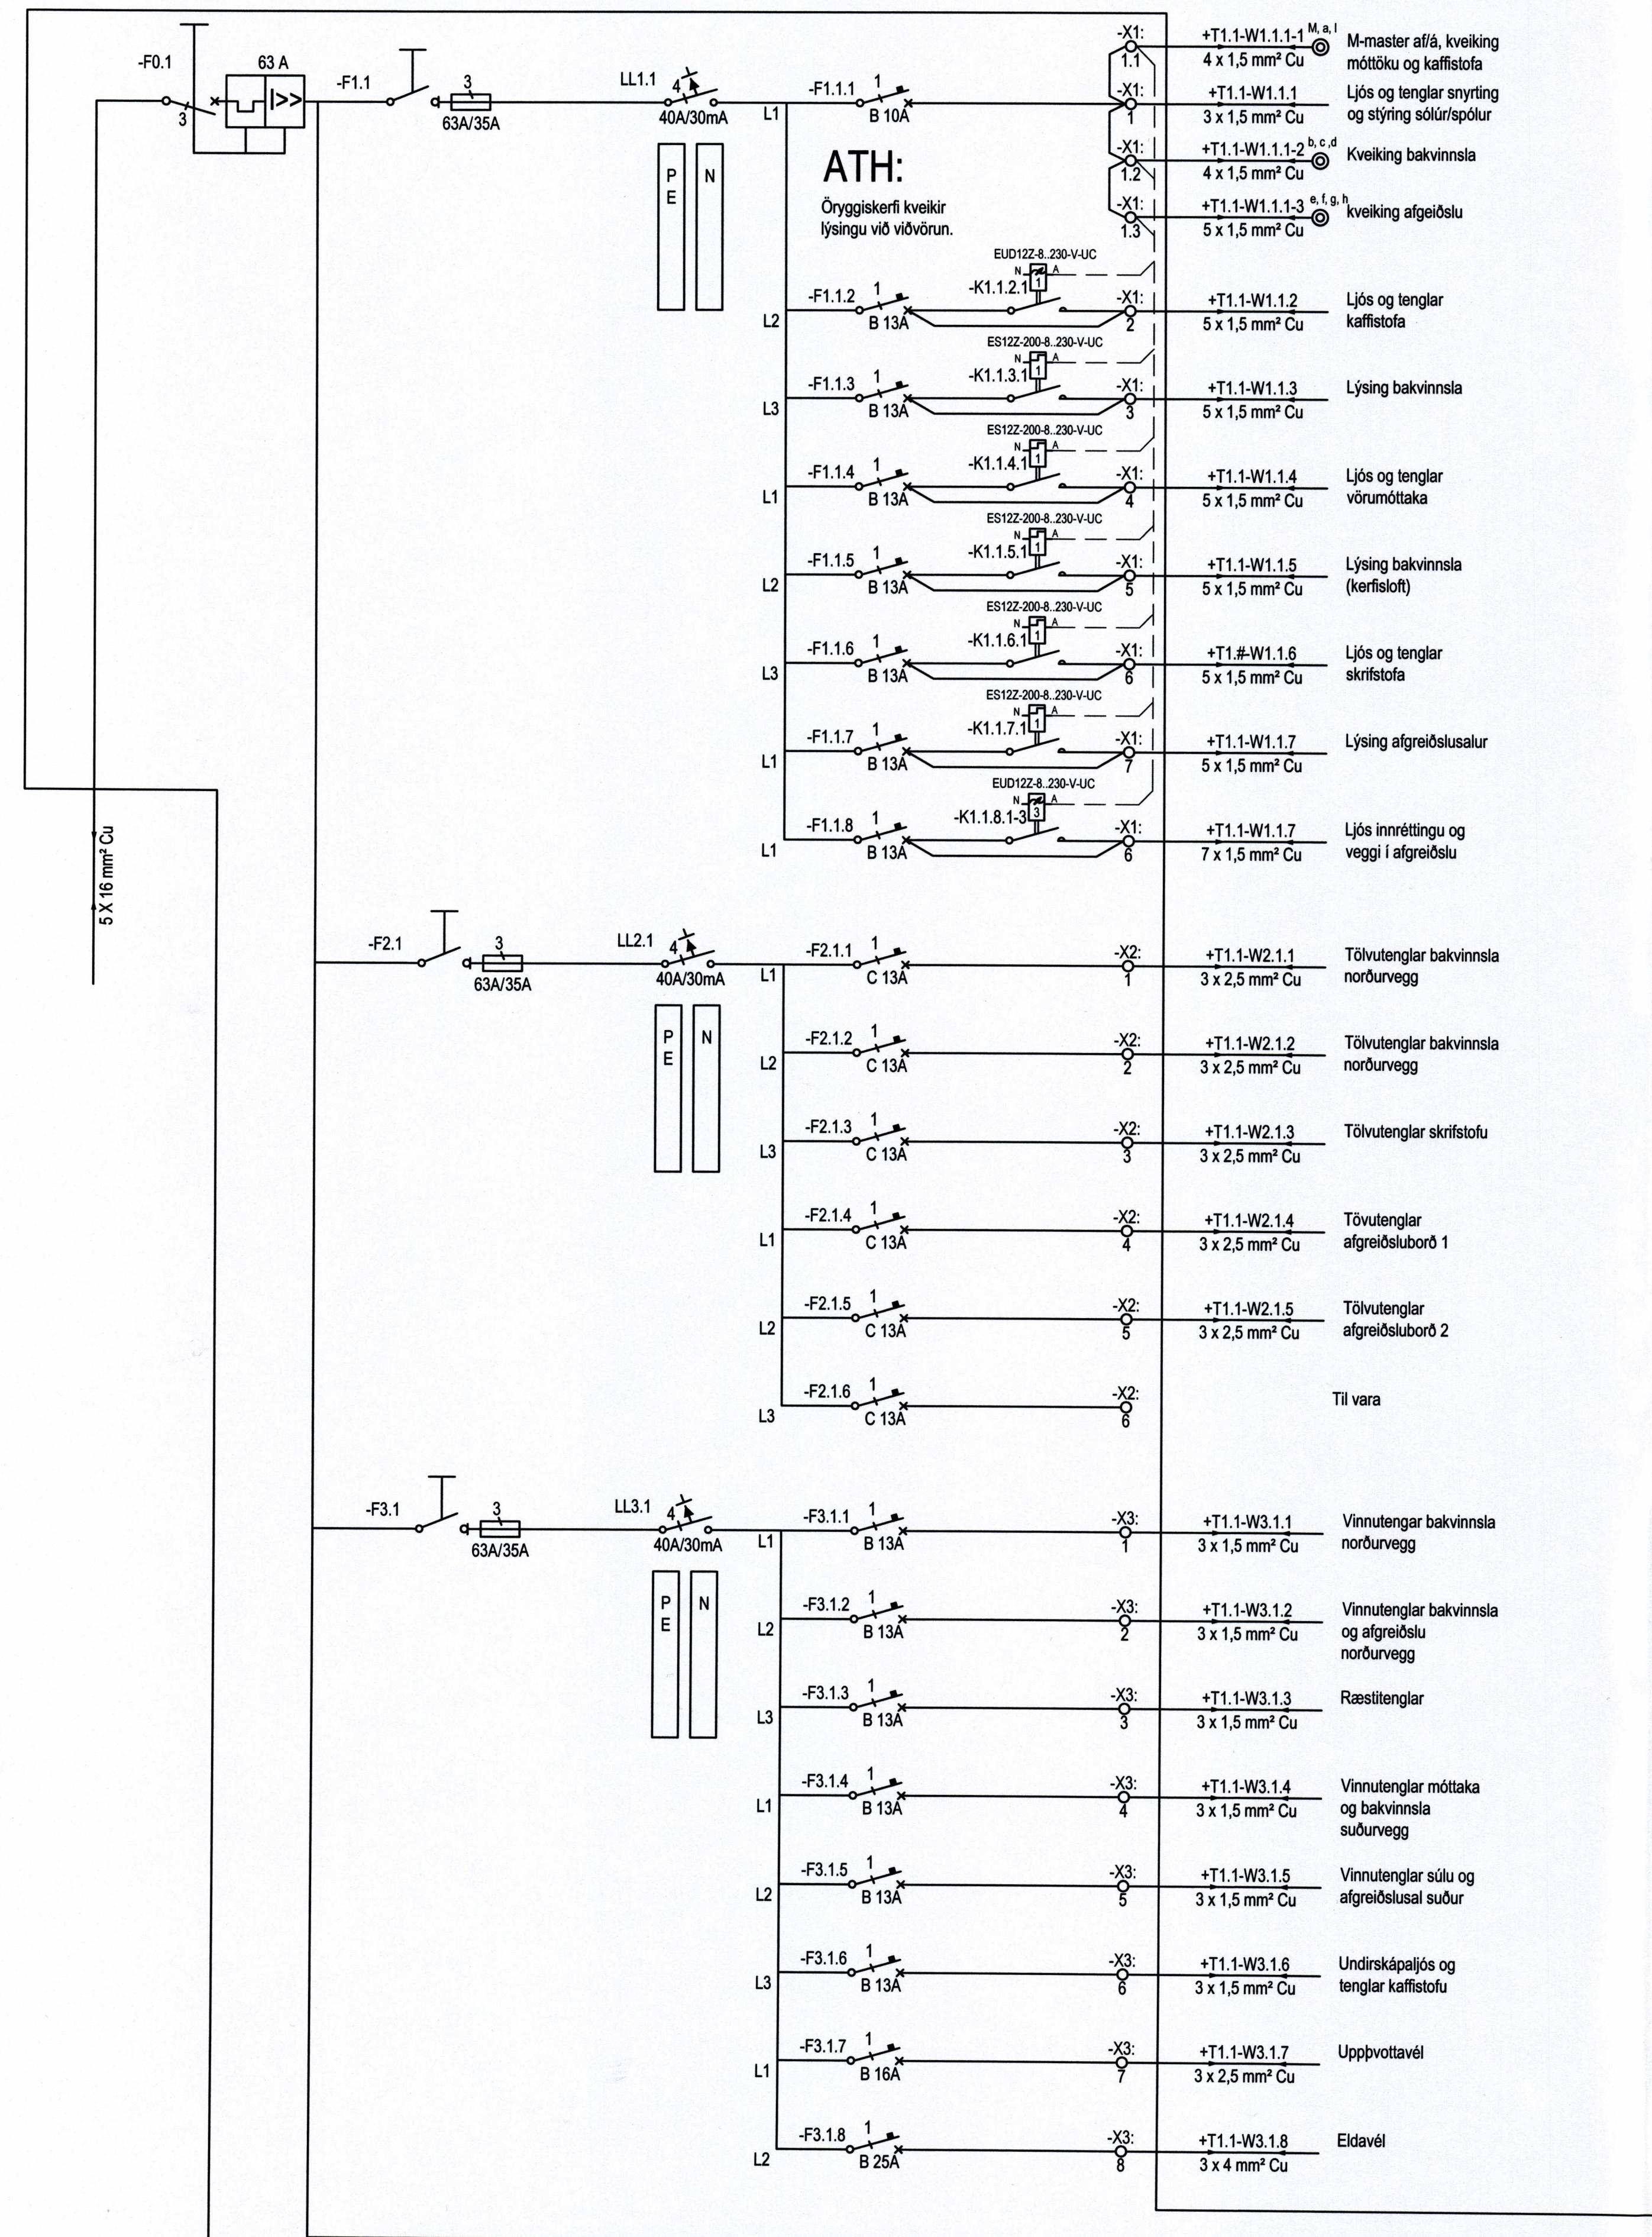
-F0.1
63 A
3
-F1.1
3
63A/35A
LL1.1
4
40A/30mA
L1
PE
N
-F1.1.1
1
B 10A
ATH:
Öryggiskerfi kveikir lýsingu við viðvörun.
-X1:
1.1
+T1.1-W1.1.1-1 M, a, l
4 x 1,5 mm² Cu
M-master af/á, kveiking móttöku og kaffistofa
-X1:
1
+T1.1-W1.1.1
3 x 1,5 mm² Cu
Ljós og tenglar snyrting og stýring sólúr/spólur
-X1:
1.2
+T1.1-W1.1.1-2 b, c, d
4 x 1,5 mm² Cu
Kveiking bakvinnsla
-X1:
1.3
+T1.1-W1.1.1-3 e, f, g, h
5 x 1,5 mm² Cu
kveiking afgeiðslu
EUD12Z-8..230-V-UC
-F1.1.2
1
B 13A
L2
-K1.1.2.1
1
-X1:
2
+T1.1-W1.1.2
5 x 1,5 mm² Cu
Ljós og tenglar kaffistofa
ES12Z-200-8..230-V-UC
-F1.1.3
1
B 13A
L3
-K1.1.3.1
1
-X1:
3
+T1.1-W1.1.3
5 x 1,5 mm² Cu
Lýsing bakvinnsla
ES12Z-200-8..230-V-UC
-F1.1.4
1
B 13A
L1
-K1.1.4.1
1
-X1:
4
+T1.1-W1.1.4
5 x 1,5 mm² Cu
Ljós og tenglar vörumóttaka
ES12Z-200-8..230-V-UC
-F1.1.5
1
B 13A
L2
-K1.1.5.1
1
-X1:
5
+T1.1-W1.1.5
5 x 1,5 mm² Cu
Lýsing bakvinnsla (kerfisloft)
ES12Z-200-8..230-V-UC
-F1.1.6
1
B 13A
L3
-K1.1.6.1
1
-X1:
6
+T1.#-W1.1.6
5 x 1,5 mm² Cu
Ljós og tenglar skrifstofa
ES12Z-200-8..230-V-UC
-F1.1.7
1
B 13A
L1
-K1.1.7.1
1
-X1:
7
+T1.1-W1.1.7
5 x 1,5 mm² Cu
Lýsing afgreiðslusalur
EUD12Z-8..230-V-UC
-F1.1.8
1
B 13A
L1
-K1.1.8.1-3
3
-X1:
6
+T1.1-W1.1.7
7 x 1,5 mm² Cu
Ljós innréttingu og veggi í afgreiðslu
5 X 16 mm² Cu
-F2.1
3
63A/35A
LL2.1
4
40A/30mA
L1
PE
N
-F2.1.1
1
C 13A
-X2:
1
+T1.1-W2.1.1
3 x 2,5 mm² Cu
Tölvutenglar bakvinnsla norðurvegg
-F2.1.2
1
C 13A
L2
-X2:
2
+T1.1-W2.1.2
3 x 2,5 mm² Cu
Tölvutenglar bakvinnsla norðurvegg
-F2.1.3
1
C 13A
L3
-X2:
3
+T1.1-W2.1.3
3 x 2,5 mm² Cu
Tölvutenglar skrifstofu
-F2.1.4
1
C 13A
L1
-X2:
4
+T1.1-W2.1.4
3 x 2,5 mm² Cu
Tövutenglar afgreiðsluborð 1
-F2.1.5
1
C 13A
L2
-X2:
5
+T1.1-W2.1.5
3 x 2,5 mm² Cu
Tölvutenglar afgreiðsluborð 2
-F2.1.6
1
C 13A
L3
-X2:
6
Til vara
-F3.1
3
63A/35A
LL3.1
4
40A/30mA
L1
PE
N
-F3.1.1
1
B 13A
-X3:
1
+T1.1-W3.1.1
3 x 1,5 mm² Cu
Vinnutengar bakvinnsla norðurvegg
-F3.1.2
1
B 13A
L2
-X3:
2
+T1.1-W3.1.2
3 x 1,5 mm² Cu
Vinnutenglar bakvinnsla og afgreiðslu norðurvegg
-F3.1.3
1
B 13A
L3
-X3:
3
+T1.1-W3.1.3
3 x 1,5 mm² Cu
Ræstitenglar
-F3.1.4
1
B 13A
L1
-X3:
4
+T1.1-W3.1.4
3 x 1,5 mm² Cu
Vinnutenglar móttaka og bakvinnsla suðurvegg
-F3.1.5
1
B 13A
L2
-X3:
5
+T1.1-W3.1.5
3 x 1,5 mm² Cu
Vinnutenglar súlu og afgreiðslusal suður
-F3.1.6
1
B 13A
L3
-X3:
6
+T1.1-W3.1.6
3 x 1,5 mm² Cu
Undirskápaljós og tenglar kaffistofu
-F3.1.7
1
B 16A
L1
-X3:
7
+T1.1-W3.1.7
3 x 2,5 mm² Cu
Uppþvottavél
-F3.1.8
1
B 25A
L2
-X3:
8
+T1.1-W3.1.8
3 x 4 mm² Cu
Eldavél